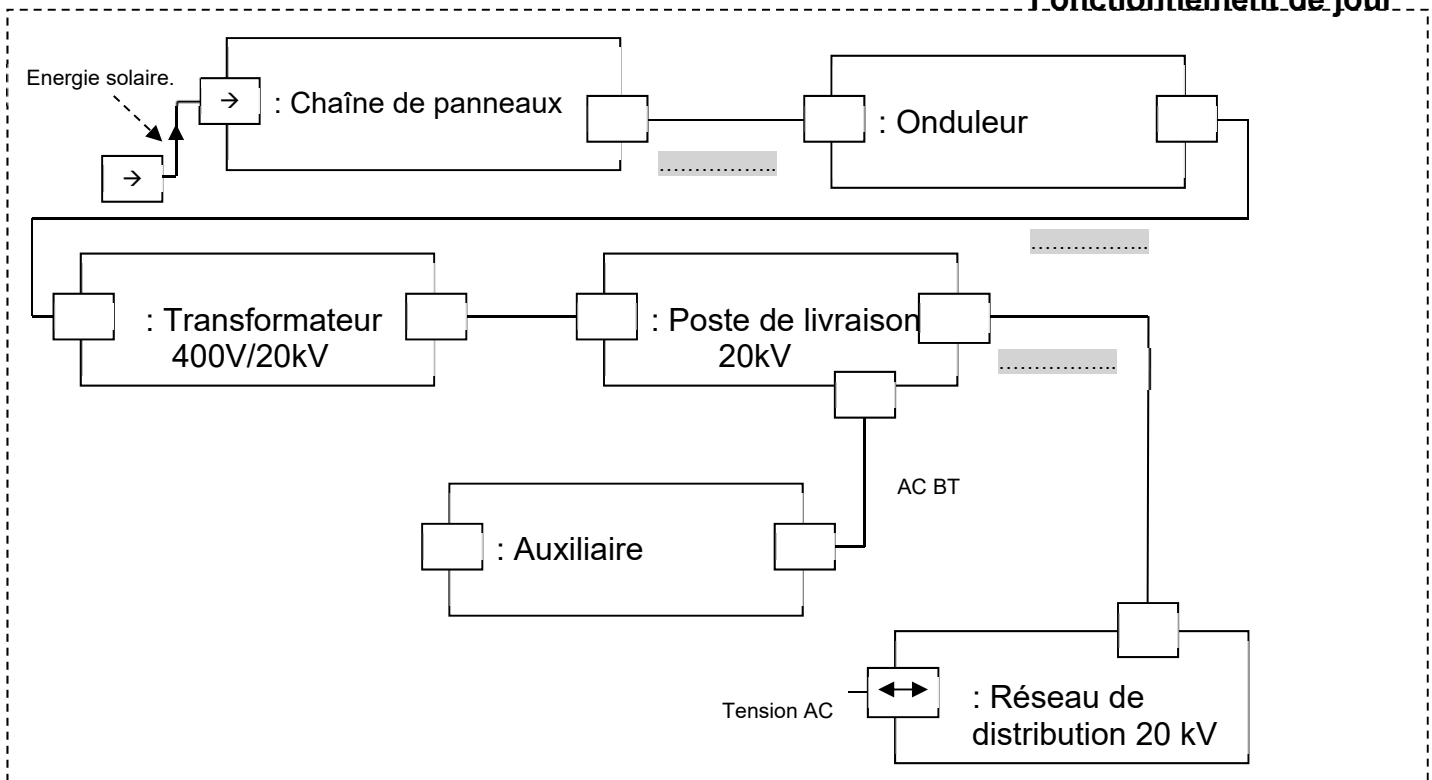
Fonctionnement de jour

Energie solaire.

$\rightarrow$

$\rightarrow$

: Chaîne de panneaux

……………

: Onduleur

……………

: Transformateur 400V/20kV

: Poste de livraison 20kV

……………

AC BT

: Auxiliaire

Tension AC

$\leftrightarrow$

: Réseau de distribution 20 kV